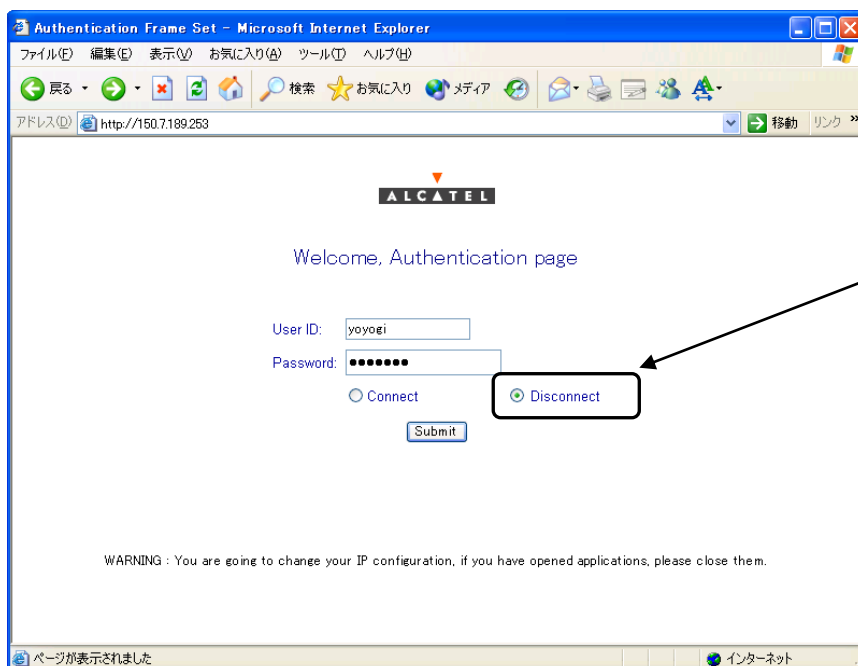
Authentication Frame Set - Microsoft Internet Explorer

ファイル(F) 編集(E) 表示(V) お気に入り(A) ツール(T) ヘルプ(H)

戻る 検索 お気に入り メディア

アドレス(D) http://150.7.189.253 移動 リンク »

ALCATEL

Welcome, Authentication page

User ID: yoyogi

Password: •••••••

Connect Disconnect

Submit

WARNING : You are going to change your IP configuration, if you have opened applications, please close them.

ページが表示されました インターネット